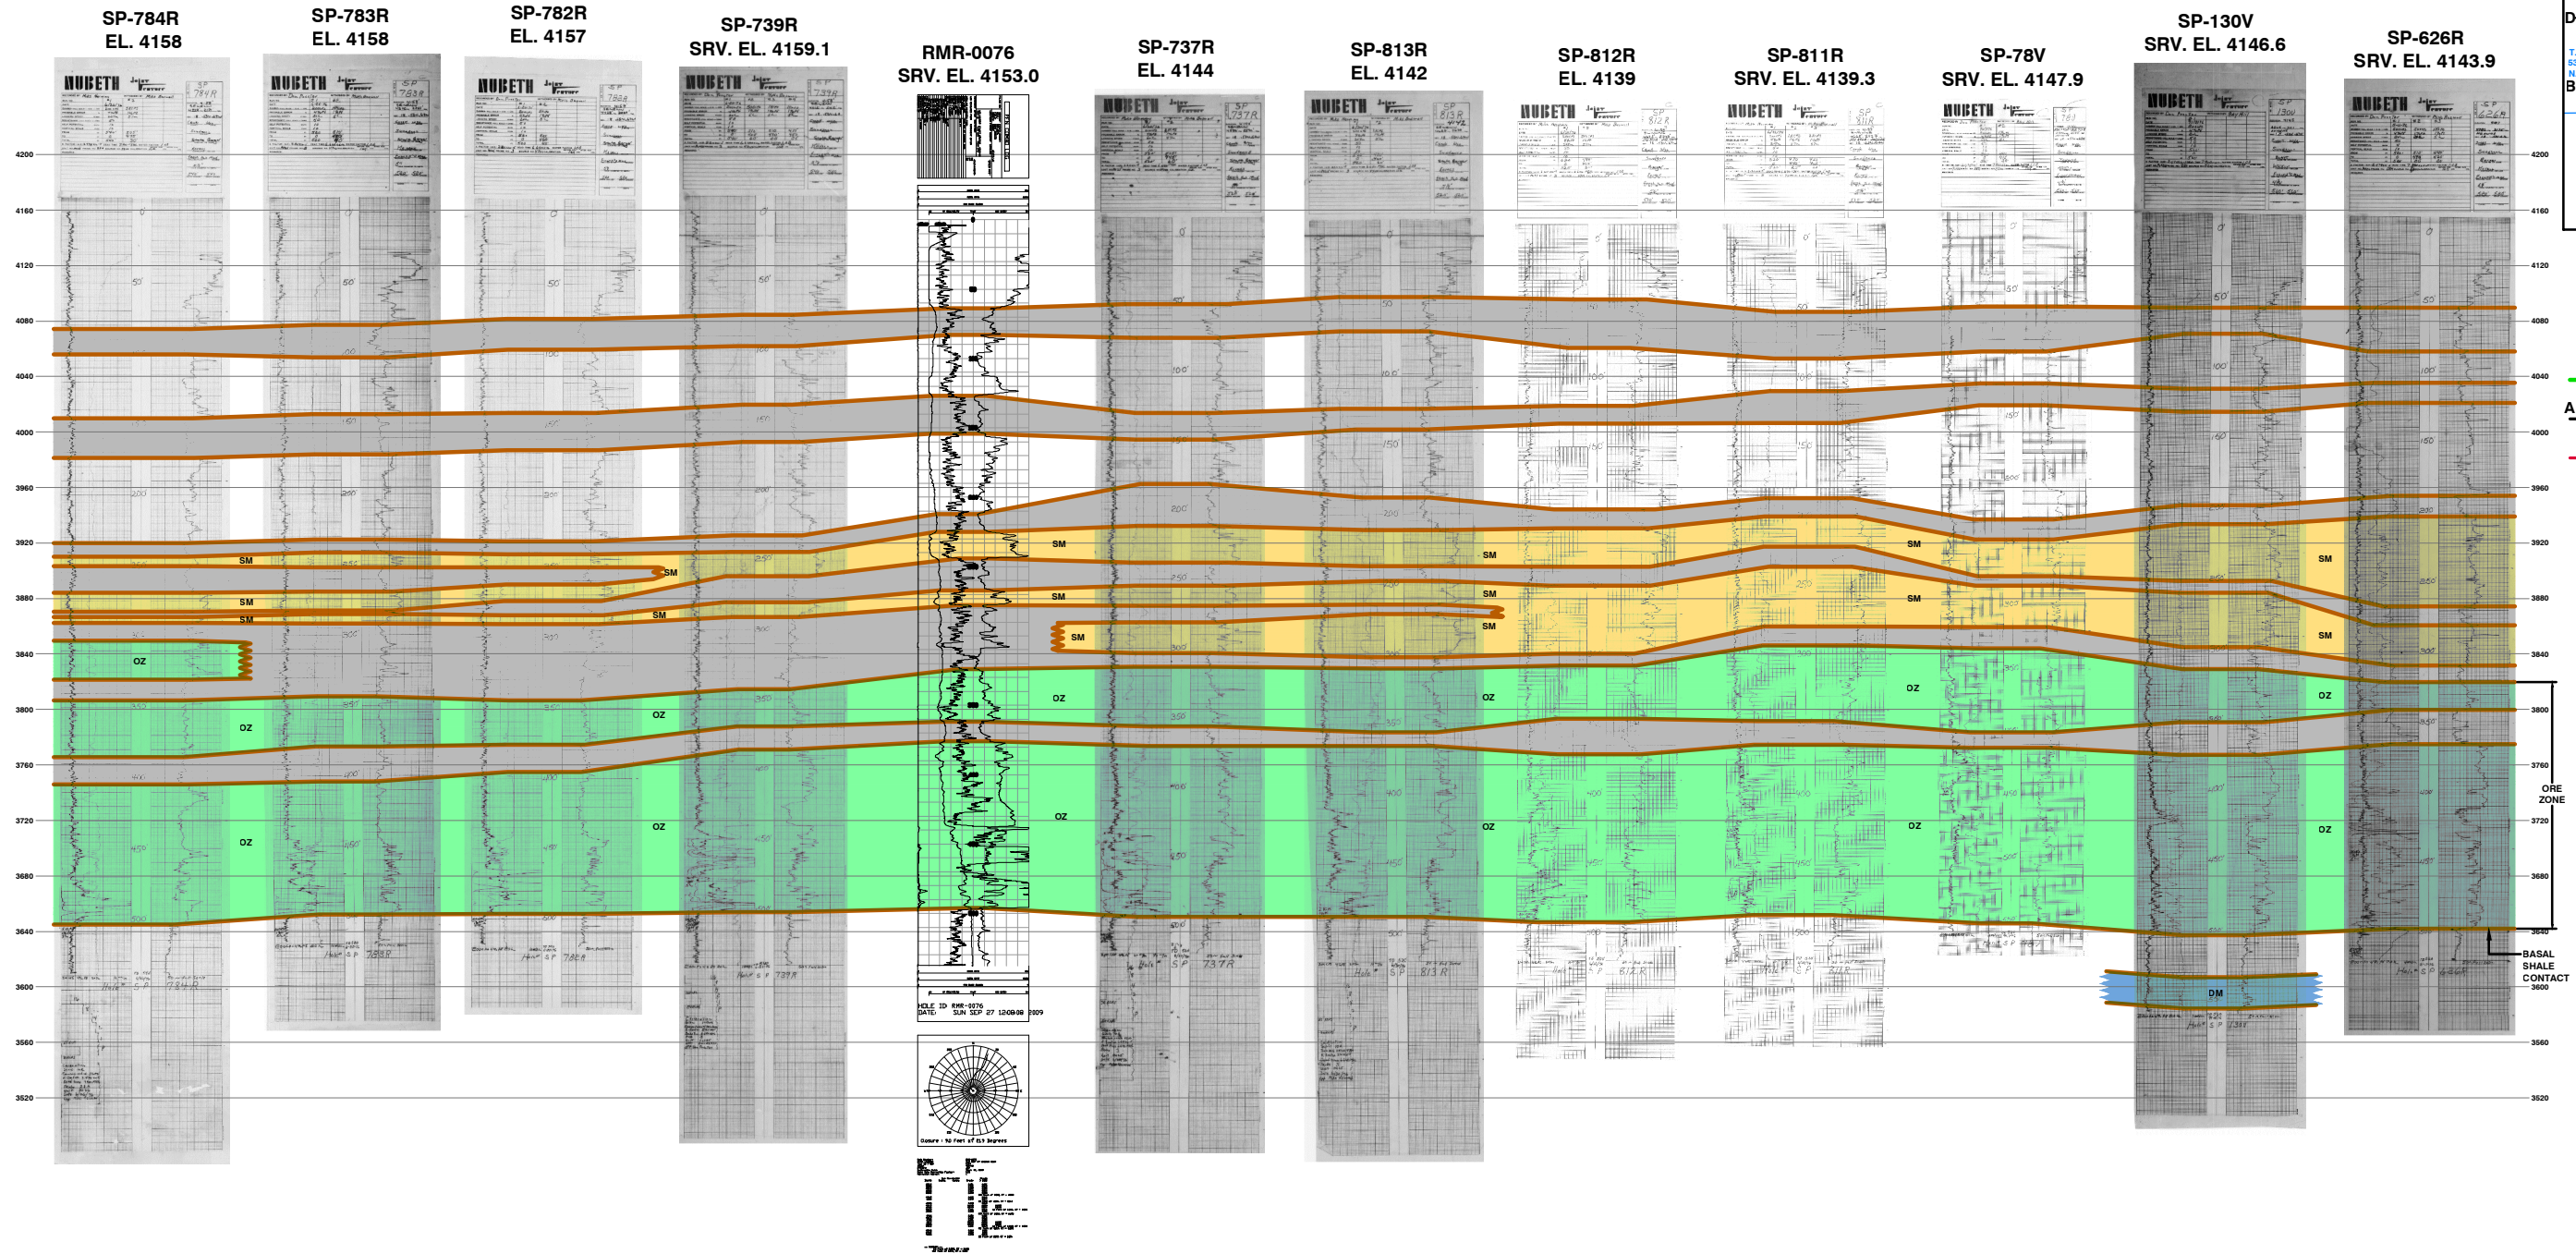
SP-784R
EL. 4158

SP-783R
EL. 4158

SP-782R
EL. 4157

SP-739R
SRV. EL. 4159.1

RMR-0076
SRV. EL. 4153.0

SP-737R
EL. 4144

SP-813R
EL. 4142

SP-812R
EL. 4139

SP-811R
SRV. EL. 4139.3

SP-78V
SRV. EL. 4147.9

SP-130V
SRV. EL. 4146.6

SP-626R
SRV. EL. 4143.9

4200
4160
4120
4080
4040
4000
3960
3920
3880
3840
3800
3760
3720
3680
3640
3600
3560
3520

SM
SM
SM
SM
SM
SM
SM
SM
SM
SM
SM
SM
SM
SM
OZ
OZ
OZ
OZ
OZ
OZ
OZ
OZ
OZ
OZ
OZ
OZ
OZ
DM

ORE ZONE

BASAL SHALE CONTACT

HOLE ID RMR-0076
DATE: SUN SEP 27 12:00:00 2009